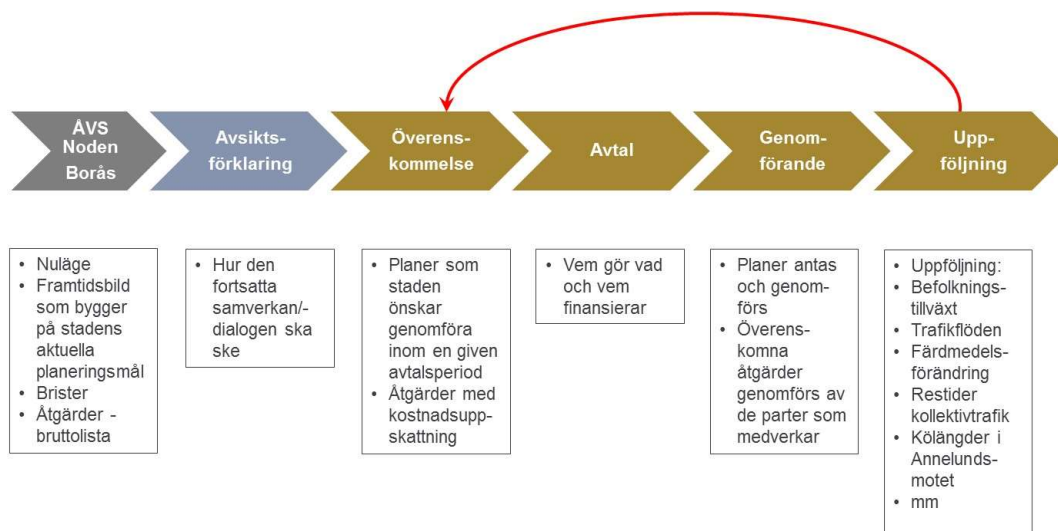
ÅVS Noden Borås

Avsikts-förklaring

Överens-kommelse

Avtal

Genom-förande

Upp-följning

• Nuläge
• Framtidsbild som bygger på stadens aktuella planeringsmål
• Brister
• Åtgärder - bruttolista

• Hur den fortsatta samverkan/-dialogen ska ske

• Planer som staden önskar genomföra inom en given avtalsperiod
• Åtgärder med kostnadsupp-skattning

• Vem gör vad och vem finansierar

• Planer antas och genom-förs
• Överens-komna åtgärder genomförs av de parter som medverkar

• Uppföljning:
• Befolknings-tillväxt
• Trafikflöden
• Färdmedels-förändring
• Restider kollektivtrafik
• Kölängder i Annelunds-motet
• mm